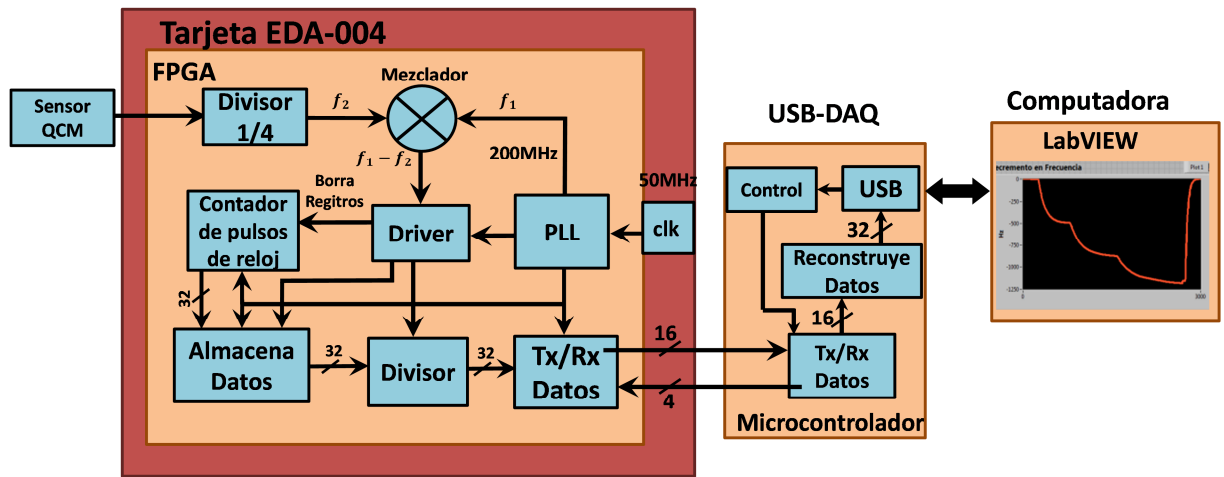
Tarjeta EDA-004

FPGA

Sensor QCM

Divisor 1/4

$f_2$

Mezclador

$f_1$

$f_1 - f_2$

200MHz

50MHz

Borra Regitros

Contador de pulsos de reloj

Driver

PLL

clk

32

Almacena Datos

32

Divisor

32

Tx/Rx Datos

16

4

USB-DAQ

Control

USB

32

Reconstruye Datos

16

Tx/Rx Datos

Microcontrolador

Computadora

LabVIEW

ecremento en Frecuencia

Plot 1

0

-250

-500

-750

-1000

-1250

Hz

0

3000